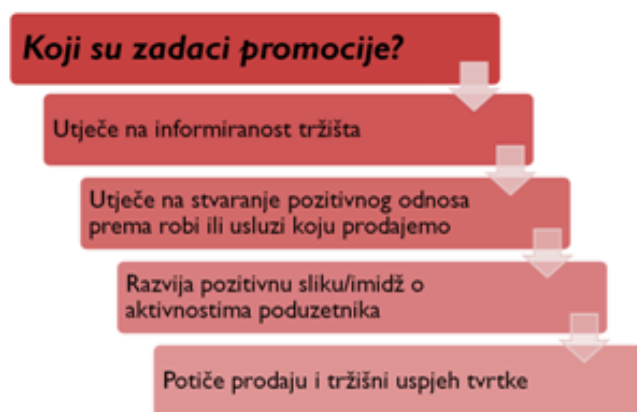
Koji su zadaci promocije?

Utječe na informiranost tržišta

Utječe na stvaranje pozitivnog odnosa prema robi ili usluzi koju prodajemo

Razvija pozitivnu sliku/imidž o aktivnostima poduzetnika

Potiče prodaju i tržišni uspjeh tvrtke